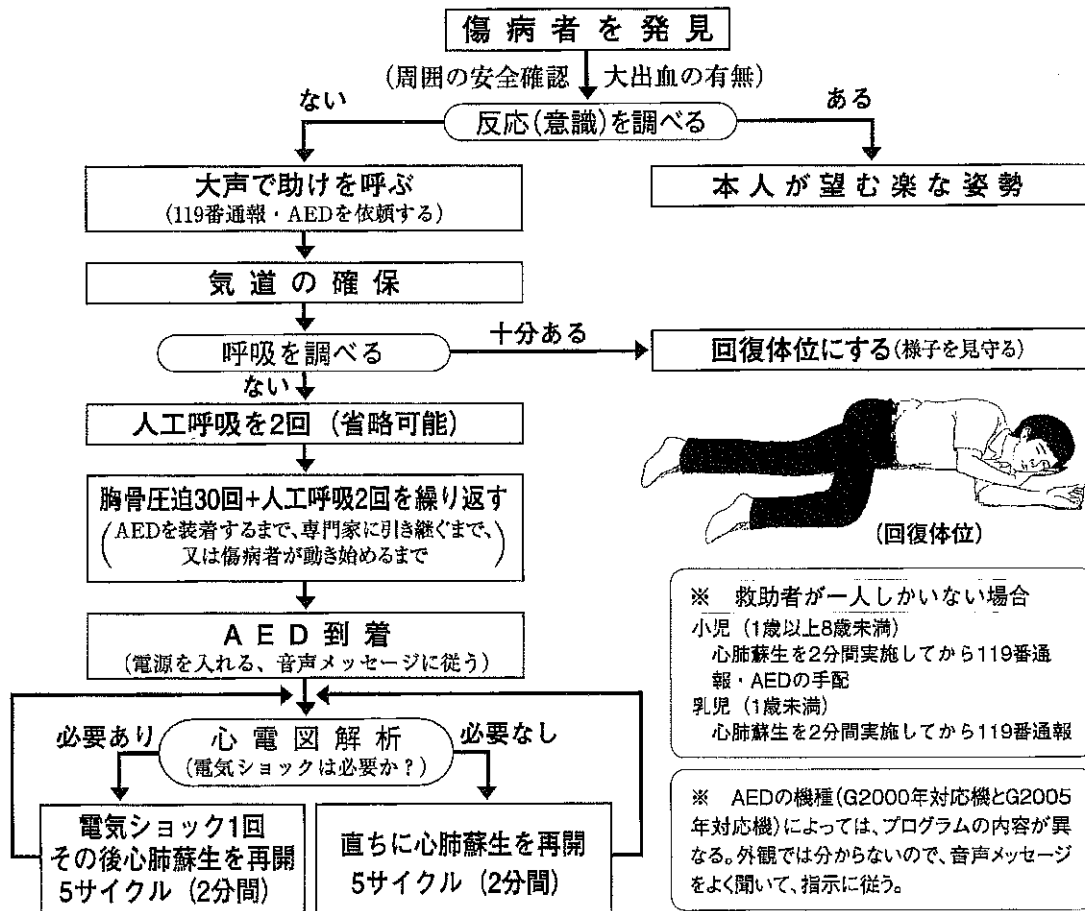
傷病者を発見

(周囲の安全確認　大出血の有無)

ない　　反応(意識)を調べる　　ある

大声で助けを呼ぶ
(119番通報・AEDを依頼する)

本人が望む楽な姿勢

気道の確保

呼吸を調べる　　十分ある　　回復体位にする(様子を見守る)

ない

人工呼吸を2回（省略可能）

胸骨圧迫30回+人工呼吸2回を繰り返す
(AEDを装着するまで、専門家に引き継ぐまで、又は傷病者が動き始めるまで)

(回復体位)

AED到着
(電源を入れる、音声メッセージに従う)

必要あり　心電図解析　必要なし
(電気ショックは必要か？)

電気ショック1回
その後心肺蘇生を再開
5サイクル（2分間）

直ちに心肺蘇生を再開
5サイクル（2分間）

※　救助者が一人しかいない場合
小児（1歳以上8歳未満）
心肺蘇生を2分間実施してから119番通報・AEDの手配
乳児（1歳未満）
心肺蘇生を2分間実施してから119番通報

※　AEDの機種(G2000年対応機とG2005年対応機)によっては、プログラムの内容が異なる。外観では分からないので、音声メッセージをよく聞いて、指示に従う。